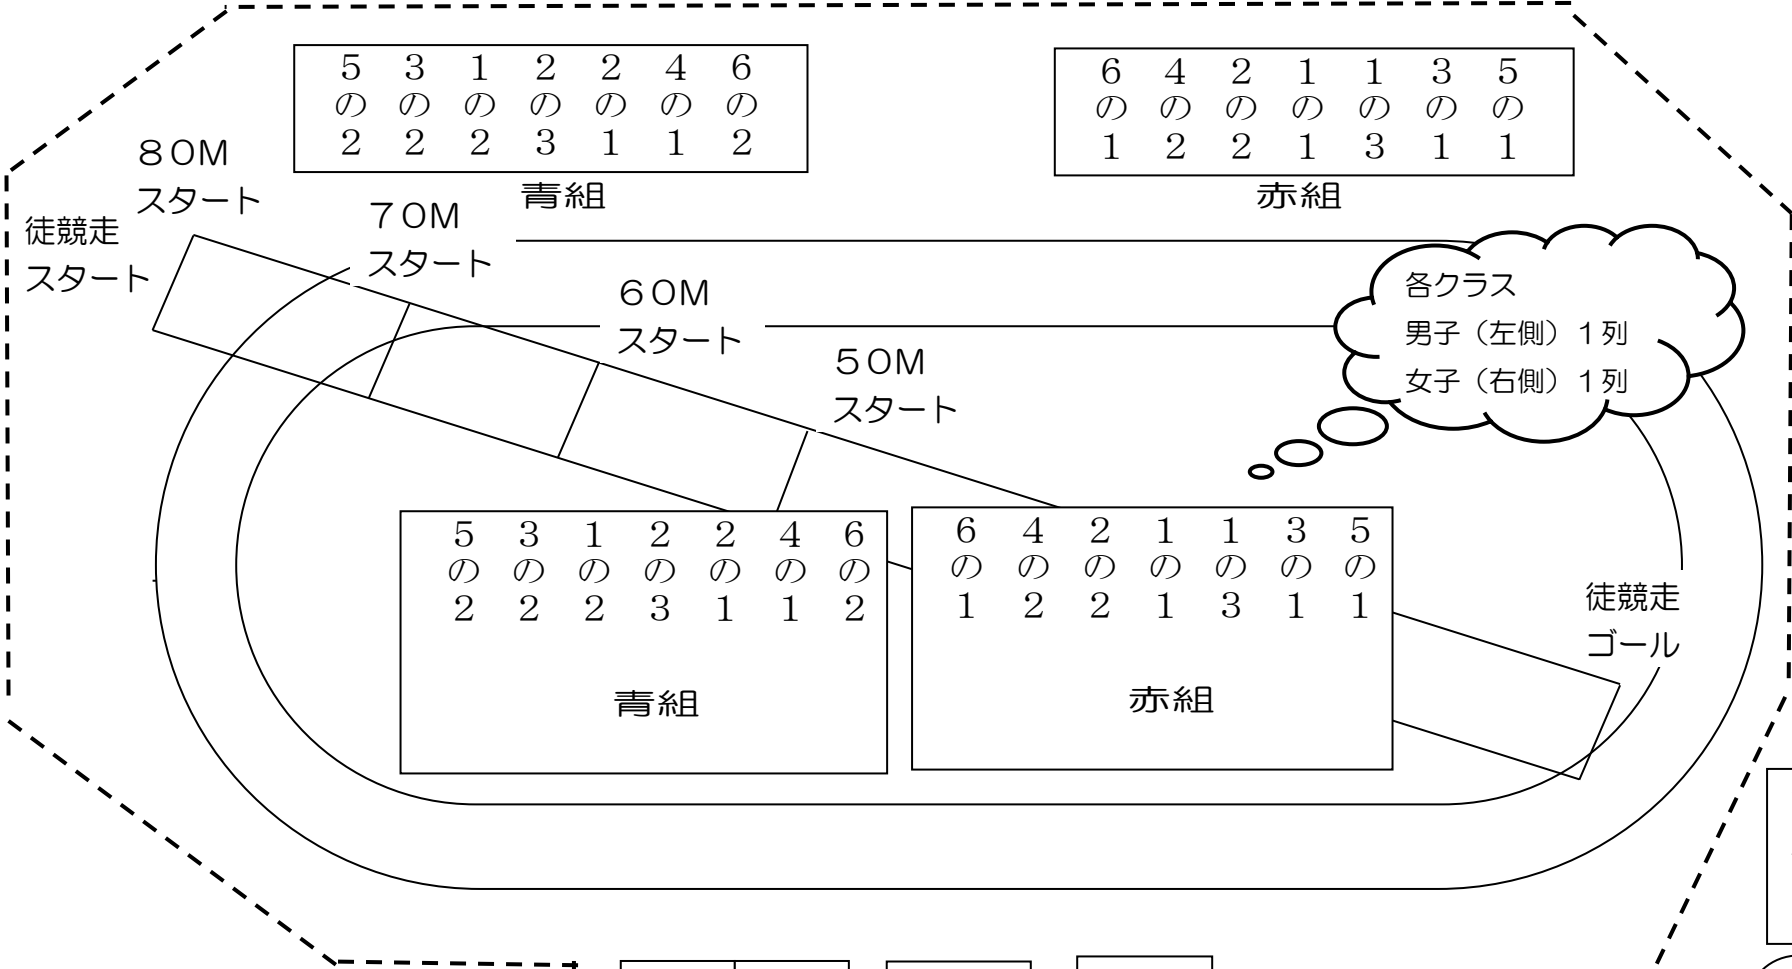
| 5 | 3 | 1 | 2 | 2 | 4 | 6 |
|---|---|---|---|---|---|---|
| の | の | の | の | の | の | の |
| 2 | 2 | 2 | 3 | 1 | 1 | 2 |

青組

| 6 | 4 | 2 | 1 | 1 | 3 | 5 |
|---|---|---|---|---|---|---|
| の | の | の | の | の | の | の |
| 1 | 2 | 2 | 1 | 3 | 1 | 1 |

赤組

80M スタート

徒競走 スタート

70M スタート

60M スタート

50M スタート

各クラス
男子（左側）1列
女子（右側）1列

| 5 | 3 | 1 | 2 | 2 | 4 | 6 |
|---|---|---|---|---|---|---|
| の | の | の | の | の | の | の |
| 2 | 2 | 2 | 3 | 1 | 1 | 2 |

青組

| 6 | 4 | 2 | 1 | 1 | 3 | 5 |
|---|---|---|---|---|---|---|
| の | の | の | の | の | の | の |
| 1 | 2 | 2 | 1 | 3 | 1 | 1 |

赤組

徒競走 ゴール